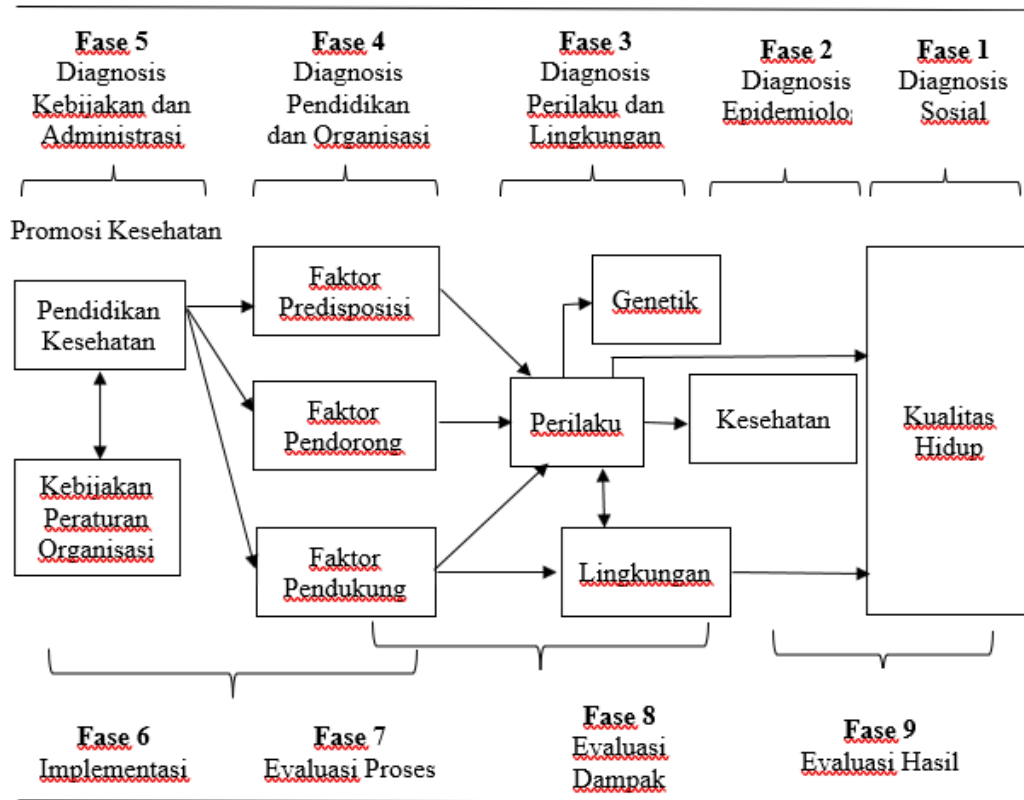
Fase 5
Diagnosis Kebijakan dan Administrasi

Fase 4
Diagnosis Pendidikan dan Organisasi

Fase 3
Diagnosis Perilaku dan Lingkungan

Fase 2
Diagnosis Epidemiolo

Fase 1
Diagnosis Sosial

Promosi Kesehatan

Pendidikan Kesehatan

Kebijakan Peraturan Organisasi

Faktor Predisposisi

Faktor Pendorong

Faktor Pendukung

Genetik

Perilaku

Kesehatan

Lingkungan

Kualitas Hidup

Fase 6
Implementasi

Fase 7
Evaluasi Proses

Fase 8
Evaluasi Dampak

Fase 9
Evaluasi Hasil